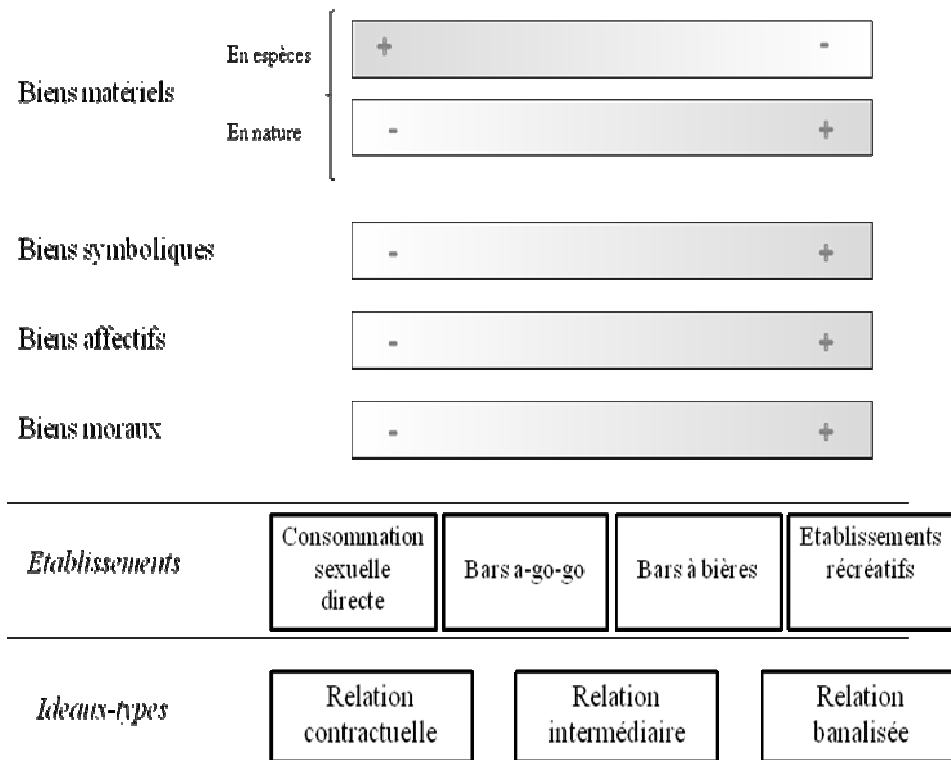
Biens matériels

En espèces
+ -

En nature
- +

Biens symboliques
- +

Biens affectifs
- +

Biens moraux
- +

*Etablissements*

Consommation sexuelle directe

Bars a-go-go

Bars à bières

Etablissements récréatifs

*Ideaux-types*

Relation contractuelle

Relation intermédiaire

Relation banalisée